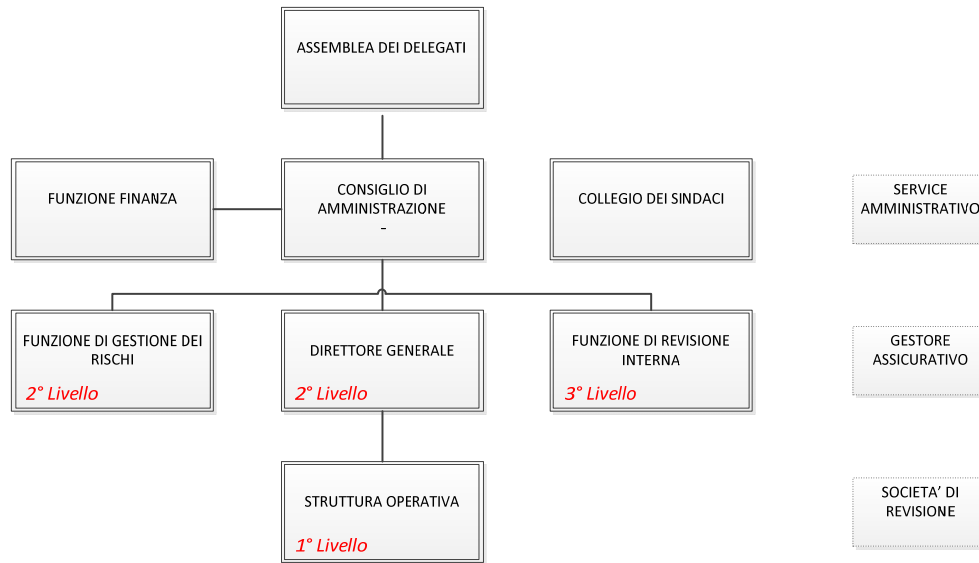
ASSEMBLEA DEI DELEGATI

FUNZIONE FINANZA

CONSIGLIO DI AMMINISTRAZIONE
-

COLLEGIO DEI SINDACI

SERVICE AMMINISTRATIVO

FUNZIONE DI GESTIONE DEI RISCHI
2° Livello

DIRETTORE GENERALE
2° Livello

FUNZIONE DI REVISIONE INTERNA
3° Livello

GESTORE ASSICURATIVO

STRUTTURA OPERATIVA
1° Livello

SOCIETA' DI REVISIONE